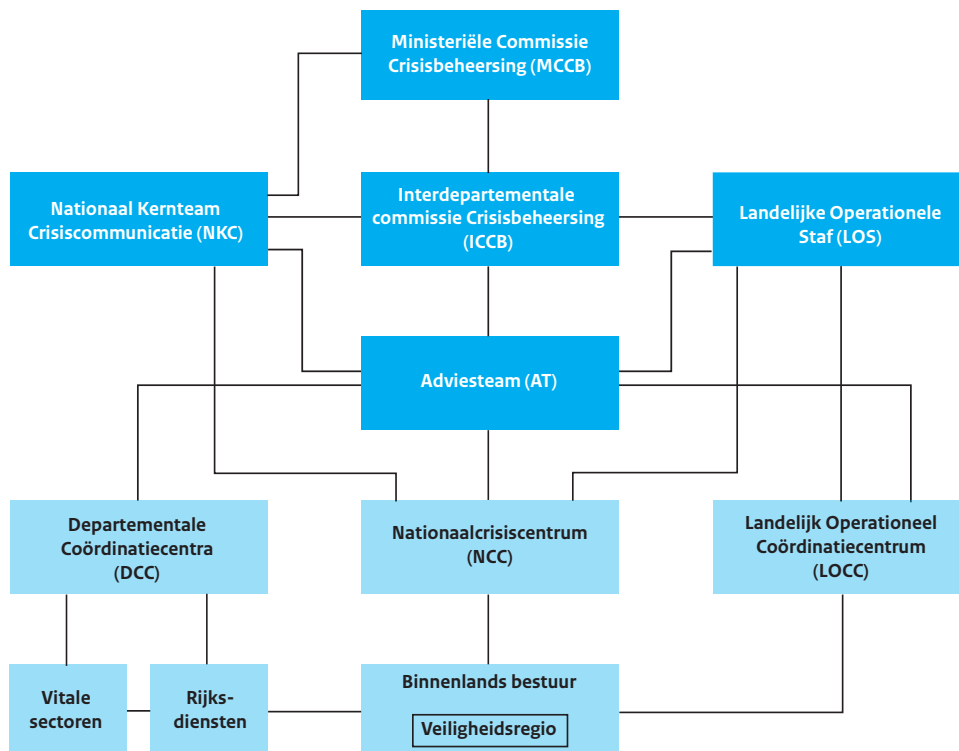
Ministeriële Commissie Crisisbeheersing (MCCB)

Nationaal Kernteam Crisiscommunicatie (NKC)

Interdepartementale commissie Crisisbeheersing (ICCB)

Landelijke Operationele Staf (LOS)

Adviesteam (AT)

Departementale Coördinatiecentra (DCC)

Nationaalcrisiscentrum (NCC)

Landelijk Operationeel Coördinatiecentrum (LOCC)

Vitale sectoren

Rijks-diensten

Binnenlands bestuur

Veiligheidsregio